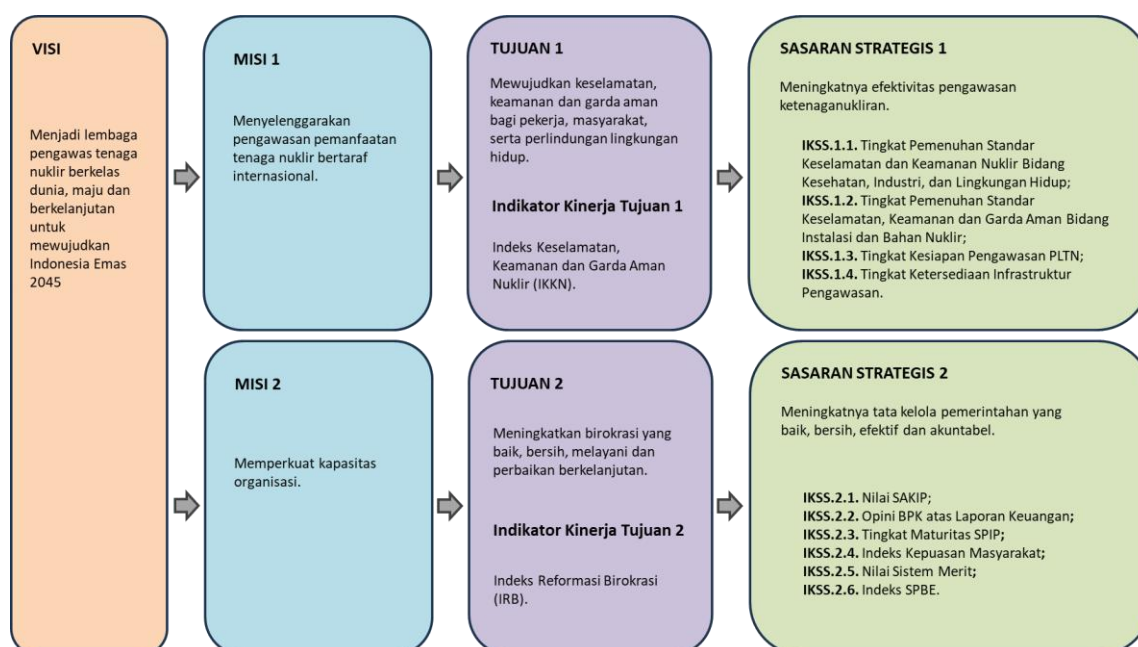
VISI

Menjadi lembaga pengawas tenaga nuklir berkelas dunia, maju dan berkelanjutan untuk mewujudkan Indonesia Emas 2045

MISI 1

Menyelenggarakan pengawasan pemanfaatan tenaga nuklir bertaraf internasional.

TUJUAN 1

Mewujudkan keselamatan, keamanan dan garda aman bagi pekerja, masyarakat, serta perlindungan lingkungan hidup.

Indikator Kinerja Tujuan 1

Indeks Keselamatan, Keamanan dan Garda Aman Nuklir (IKKN).

SASARAN STRATEGIS 1

Meningkatnya efektivitas pengawasan ketenaganukliran.

IKSS.1.1. Tingkat Pemenuhan Standar Keselamatan dan Keamanan Nuklir Bidang Kesehatan, Industri, dan Lingkungan Hidup;
IKSS.1.2. Tingkat Pemenuhan Standar Keselamatan, Keamanan dan Garda Aman Bidang Instalasi dan Bahan Nuklir;
IKSS.1.3. Tingkat Kesiapan Pengawasan PLTN;
IKSS.1.4. Tingkat Ketersediaan Infrastruktur Pengawasan.

MISI 2

Memperkuat kapasitas organisasi.

TUJUAN 2

Meningkatkan birokrasi yang baik, bersih, melayani dan perbaikan berkelanjutan.

Indikator Kinerja Tujuan 2

Indeks Reformasi Birokrasi (IRB).

SASARAN STRATEGIS 2

Meningkatnya tata kelola pemerintahan yang baik, bersih, efektif dan akuntabel.

IKSS.2.1. Nilai SAKIP;
IKSS.2.2. Opini BPK atas Laporan Keuangan;
IKSS.2.3. Tingkat Maturitas SPIP;
IKSS.2.4. Indeks Kepuasan Masyarakat;
IKSS.2.5. Nilai Sistem Merit;
IKSS.2.6. Indeks SPBE.